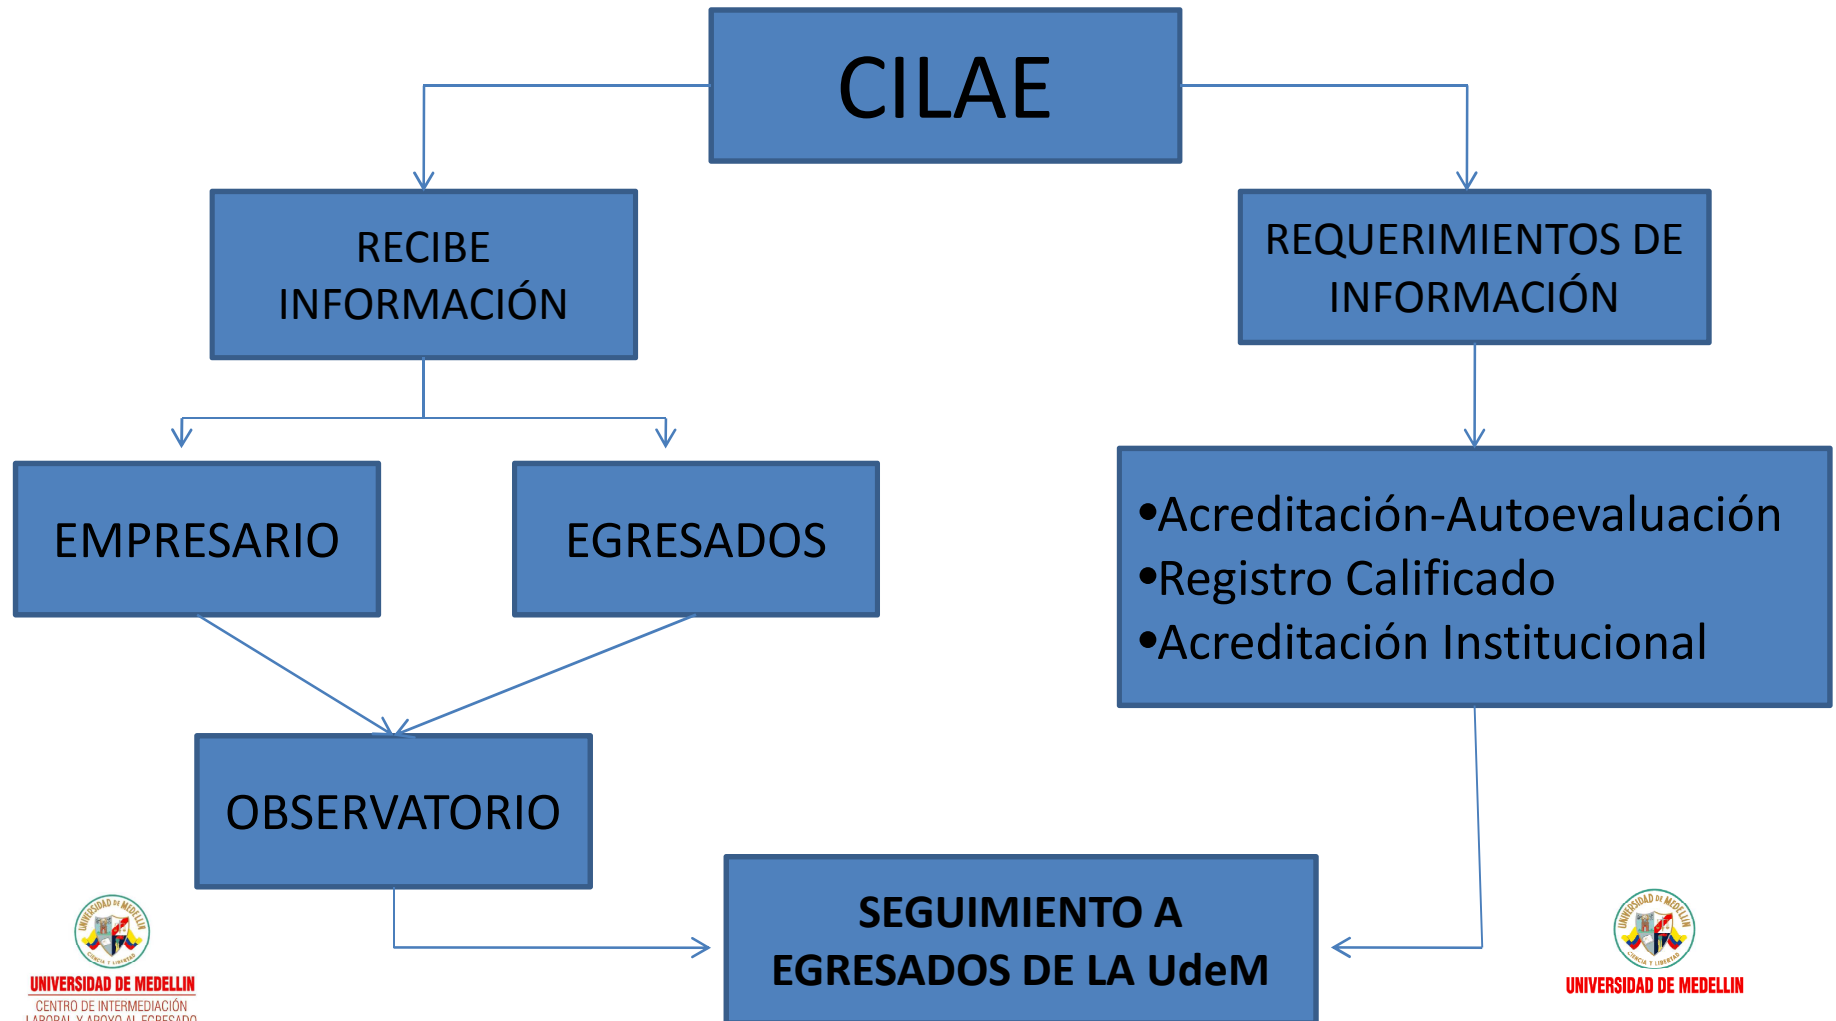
CILAE

RECIBE INFORMACIÓN

REQUERIMIENTOS DE INFORMACIÓN

EMPRESARIO

EGRESADOS

•Acreditación-Autoevaluación
•Registro Calificado
•Acreditación Institucional

OBSERVATORIO

SEGUIMIENTO A EGRESADOS DE LA UdeM

UNIVERSIDAD DE MEDELLIN
CIENCIA Y LIBERTAD
UNIVERSIDAD DE MEDELLIN
CENTRO DE INTERMEDIACIÓN LABORAL Y APOYO AL EGRESADO

UNIVERSIDAD DE MEDELLIN
CIENCIA Y LIBERTAD
UNIVERSIDAD DE MEDELLIN